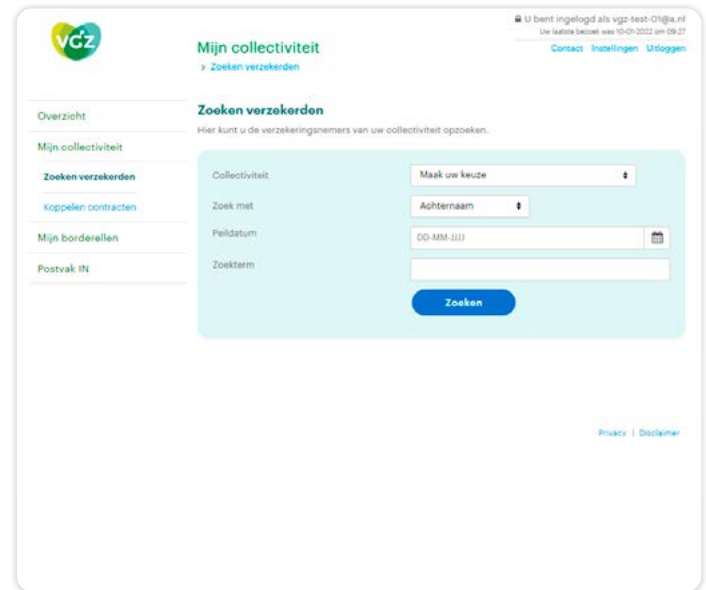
vgz

U bent ingelogd als vgz-test-01@a.nl
Uw laatste bezoek was 10-01-2022 om 09:27

Contact Instellingen Uitloggen

Mijn collectiviteit
> Zoeken verzekerden

Overzicht
Mijn collectiviteit
Zoeken verzekerden
Koppelen contracten
Mijn borderellen
Postvak IN

Zoeken verzekerden
Hier kunt u de verzekeringsnemers van uw collectiviteit opzoeken.

Collectiviteit
Maak uw keuze
Zoek met
Achternaam
Peildatum
DD-MM-JJJJ
Zoekterm

Zoeken

Privacy | Disclaimer